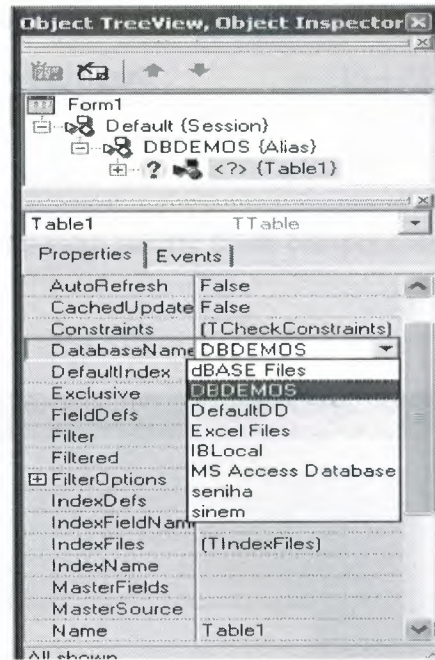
Object TreeView, Object Inspector

Form1
Default {Session}
DBDEMOS {Alias}
<?> {Table1}

Table1 TTable

Properties | Events

| | |
|---|---|
| AutoRefresh | False |
| CachedUpdate | False |
| Constraints | (TCheckConstraints) |
| DatabaseName | DBDEMOS |
| DefaultIndex | dBASE Files |
| Exclusive | DBDEMOS |
| FieldDefs | DefaultDD |
| Filter | Excel Files |
| Filtered | IBLocal |
| FilterOptions | MS Access Database |
| IndexDefs | seniha |
| IndexFieldNam | sinem |
| IndexFiles | (TIndexFiles) |
| IndexName | |
| MasterFields | |
| MasterSource | |
| Name | Table1 |

All shown